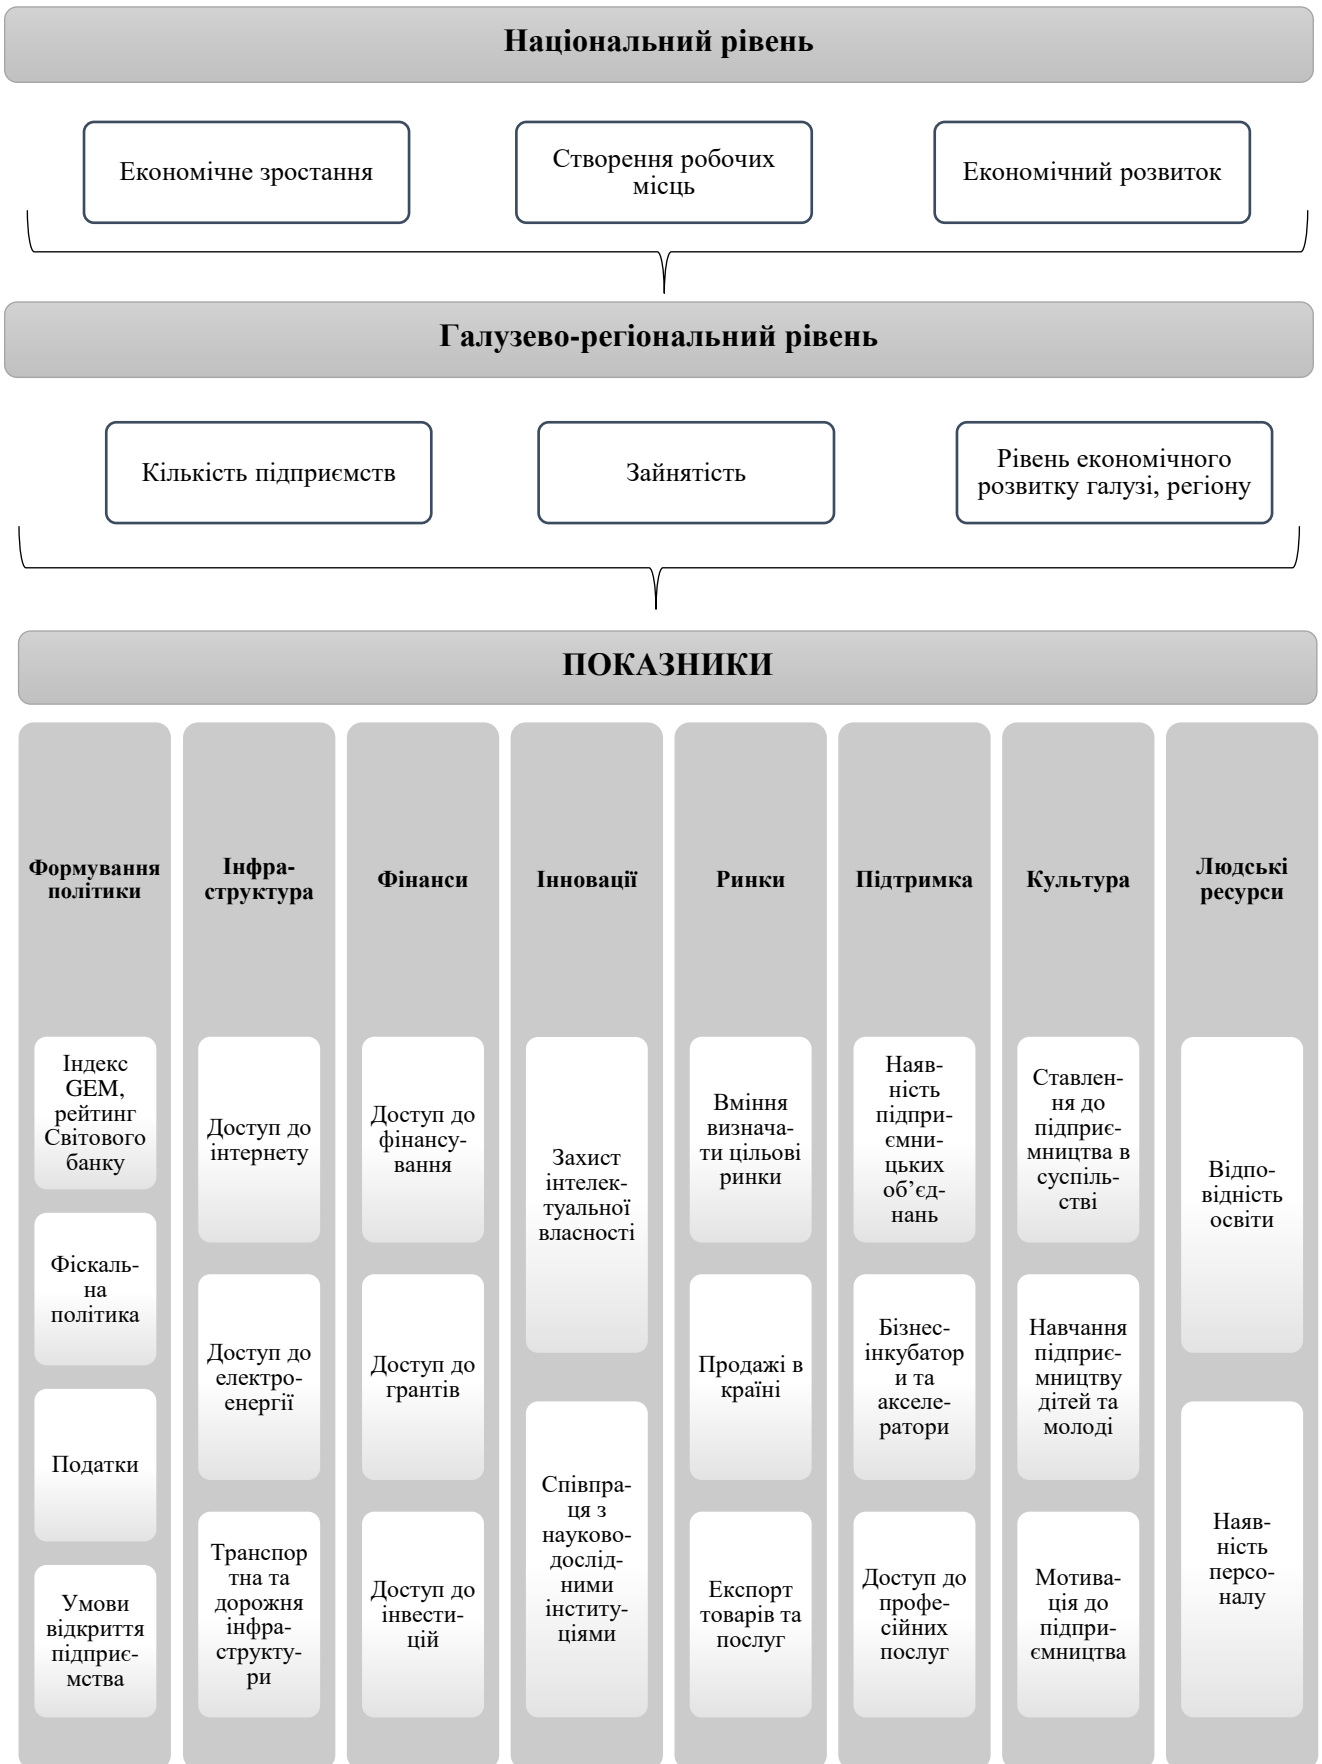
Національний рівень

Економічне зростання

Створення робочих місць

Економічний розвиток

Галузево-регіональний рівень

Кількість підприємств

Зайнятість

Рівень економічного розвитку галузі, регіону

ПОКАЗНИКИ

Формування політики

Індекс GEM, рейтинг Світового банку

Фіскальна політика

Податки

Умови відкриття підприємства

Інфраструктура

Доступ до інтернету

Доступ до електроенергії

Транспортна та дорожня інфраструктури

Фінанси

Доступ до фінансування

Доступ до грантів

Доступ до інвестицій

Інновації

Захист інтелектуальної власності

Співпраця з науково-дослідними інституціями

Ринки

Вміння визначати цільові ринки

Продажі в країні

Експорт товарів та послуг

Підтримка

Наявність підприємницьких об'єднань

Бізнес-інкубатори та акселератори

Доступ до професійних послуг

Культура

Ставлення до підприємництва в суспільстві

Навчання підприємництву дітей та молоді

Мотивація до підприємництва

Людські ресурси

Відповідність освіти

Наявність персоналу